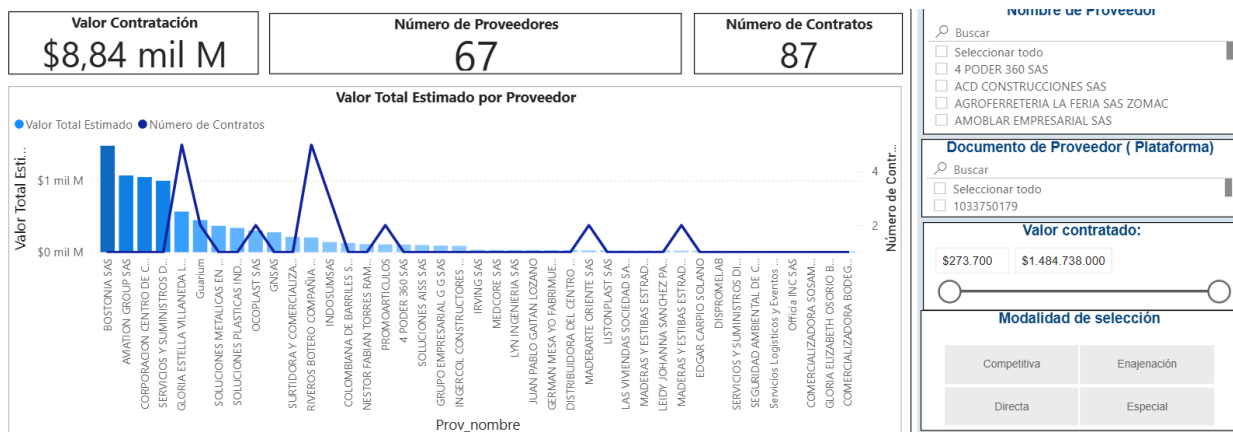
Valor Contratación
$8,84 mil M

Número de Proveedores
67

Número de Contratos
87

Nombre de Proveedor
Buscar
Seleccionar todo
4 PODER 360 SAS
ACD CONSTRUCCIONES SAS
AGROFERRETERIA LA FERIA SAS ZOMAC
AMOBLAR EMPRESARIAL SAS

Valor Total Estimado por Proveedor
Valor Total Estimado
Número de Contratos
Valor Total Esti...
$1 mil M
$0 mil M
Número de Contr...
4
2
BOSTONIA SAS
AVIATION GROUP SAS
CORPORACION CENTRO DE C...
SERVICIOS Y SUMINISTROS D...
GLORIA ESTELLA VILLANEDA L...
Guarium
SOLUCIONES METALICAS EN ...
SOLUCIONES PLASTICAS IND...
OCOPLAST SAS
GNSAS
SURTIDORA Y COMERCIALIZA...
RIVEROS BOTERO COMPAÑIA ...
INDOSUMSAS
COLOMBIANA DE BARRILES S...
NESTOR FABIAN TORRES RAM...
PROMOARTICULOS
4 PODER 360 SAS
SOLUCIONES AISS SAS
GRUPO EMPRESARIAL G G SAS
INGERCOL CONSTRUCTORES ...
IRVING SAS
MEDCORE SAS
LYN INGENIERIA SAS
JUAN PABLO GAITAN LOZANO
GERMAN MESA YO FABRIMUE...
DISTRIBUIDORA DEL CENTRO ...
MADERARTE ORIENTE SAS
LISTONPLAST SAS
LAS VIVIENDAS SOCIEDAD SA...
MADERAS Y ESTIBAS ESTRAD...
LEIDY JOHANNA SANCHEZ PA...
MADERAS Y ESTIBAS ESTRAD...
EDGAR CARPIO SOLANO
DISPROMELAB
SERVICIOS Y SUMINISTROS DI...
SEGURIDAD AMBIENTAL DE C...
Servicios Logisticos y Eventos ...
Officia INC SAS
COMERCIALIZADORA SOSAM...
GLORIA ELIZABETH OSORIO B...
COMERCIALIZADORA BODEG...
Prov_nombre

Documento de Proveedor ( Plataforma)
Buscar
Seleccionar todo
1033750179

Valor contratado:
$273.700
$1.484.738.000

Modalidad de selección
Competitiva
Enajenación
Directa
Especial